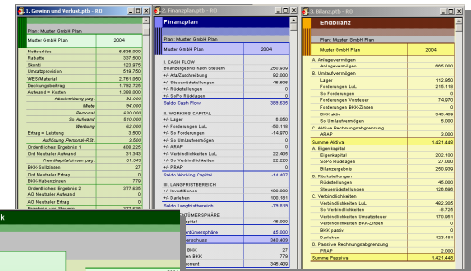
3. Gewinn und Verlust.ptb - RO
Plan: Muster GmbH Plan
Muster GmbH Plan 2004
Nettoumsatz 6.458.000
Rabatte 337.500
Skonti 123.975
Umsatzprovision 519.750
WES/Material 2.761.950
Deckungsbeitrag 1.782.725
Aufwand f. Kräfte 1.366.000
Instandhaltung proj. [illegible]
Miete 84.000
Personal 200.000
Sonstiges 50.000
Werbung 62.000
Ertrag + Leistung 3.800
Auflösung Personal-Rst 2.000
Ordentliches Ergebnis 1 408.225
Ord. Neutraler Aufwand 0
Ord. Neutraler Ertrag 0
BKK Erfolgsrate 27
Ord. Neutraler Ertrag 0
BKK-Rabattwirkung 77
Ordentliches Ergebnis 2 377.635
AO Neutraler Aufwand 0
AO Neutraler Ertrag 0

2. Finanzplan.ptb - RO
Finanzplan
Plan: Muster GmbH Plan
Muster GmbH Plan 2004
I. CASH FLOW
Jahresergebnis nach Steuern 235.900
+/- Afa/Zuschreibung 52.000
+/- Steuerrückstellungen 16.836
+/- Rückstellungen 0
+/- SoPo Rücklagen 0
Saldo Cash Flow 306.636
II. WORKING CAPITAL
+/- Lager 9.850
+/- Forderungen LuL -50.118
+/- So Forderungen -10.870
+/- So Umlaufvermögen 0
+/- ARAP 0
+/- Verbindlichkeiten LuL 22.000
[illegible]
+/- PRAP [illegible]
Saldo Working Capital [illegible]
III. LANGFRISTBEREICH
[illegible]
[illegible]
+/- Darlehen 108.151
Saldo Langfristbereich 108.151
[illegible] TÜMERSPHÄRE
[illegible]
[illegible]
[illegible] ntümersphäre 45.000
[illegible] ersphäre 340.409
BKK 27
an BKK 779
Vermögen 345.409

3. Bilanz.ptb - RO
Bilanz
Plan: Muster GmbH Plan
Muster GmbH Plan 2004
A. Anlagevermögen
Anlagevermögen 866.000
B. Umlaufvermögen
Lager 112.950
Forderungen LuL 215.118
So Forderungen 0
Forderungen Vorsteuer 74.070
Forderungen BKK/Zinsen 0
BKK aus 0
So Umlaufvermögen 0
C. Aktive Rechnungsabgrenzung
ARAP 2.000
Summe Aktiva 1.421.448
A. Eigenkapital
Eigenkapital 202.100
Jahresergebnis 57.969
Bilanzergebnis 260.069
B. Rückstellungen
Rückstellungen 45.000
Steuerrückstellungen 16.836
C. Verbindlichkeiten
Verbindlichkeiten 482.365
So Verbindlichkeiten 6.728
Verbindlichkeiten LuL 170.450
Verbindlichkeiten BKK 0
BKK passiv 0
Forderungen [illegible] 0
D. Passive Rechnungsabgrenzung
PRAP 2.000
Summe Passiva 1.421.448

k